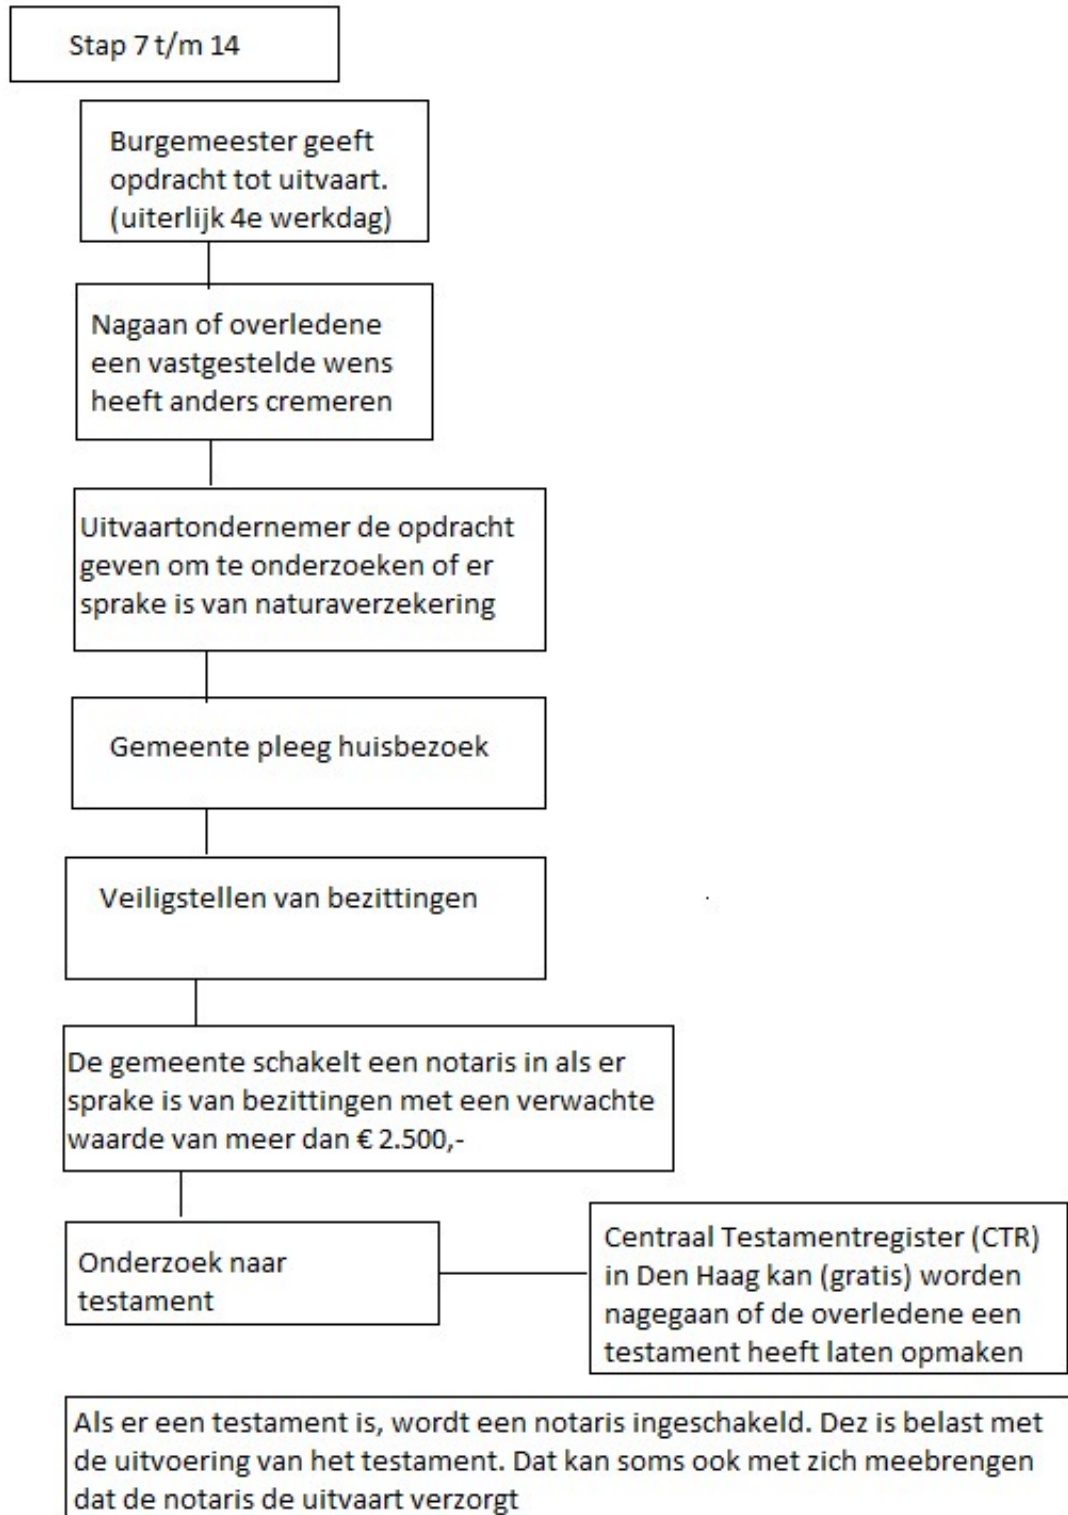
Stap 7 t/m 14

Burgemeester geeft opdracht tot uitvaart. (uiterlijk 4e werkdag)

Nagaan of overledene een vastgestelde wens heeft anders cremeren

Uitvaartondernemer de opdracht geven om te onderzoeken of er sprake is van naturaverzekering

Gemeente pleeg huisbezoek

Veiligstellen van bezittingen

De gemeente schakelt een notaris in als er sprake is van bezittingen met een verwachte waarde van meer dan € 2.500,-

Onderzoek naar testament

Centraal Testamentregister (CTR) in Den Haag kan (gratis) worden nagegaan of de overledene een testament heeft laten opmaken

Als er een testament is, wordt een notaris ingeschakeld. Dez is belast met de uitvoering van het testament. Dat kan soms ook met zich meebrengen dat de notaris de uitvaart verzorgt